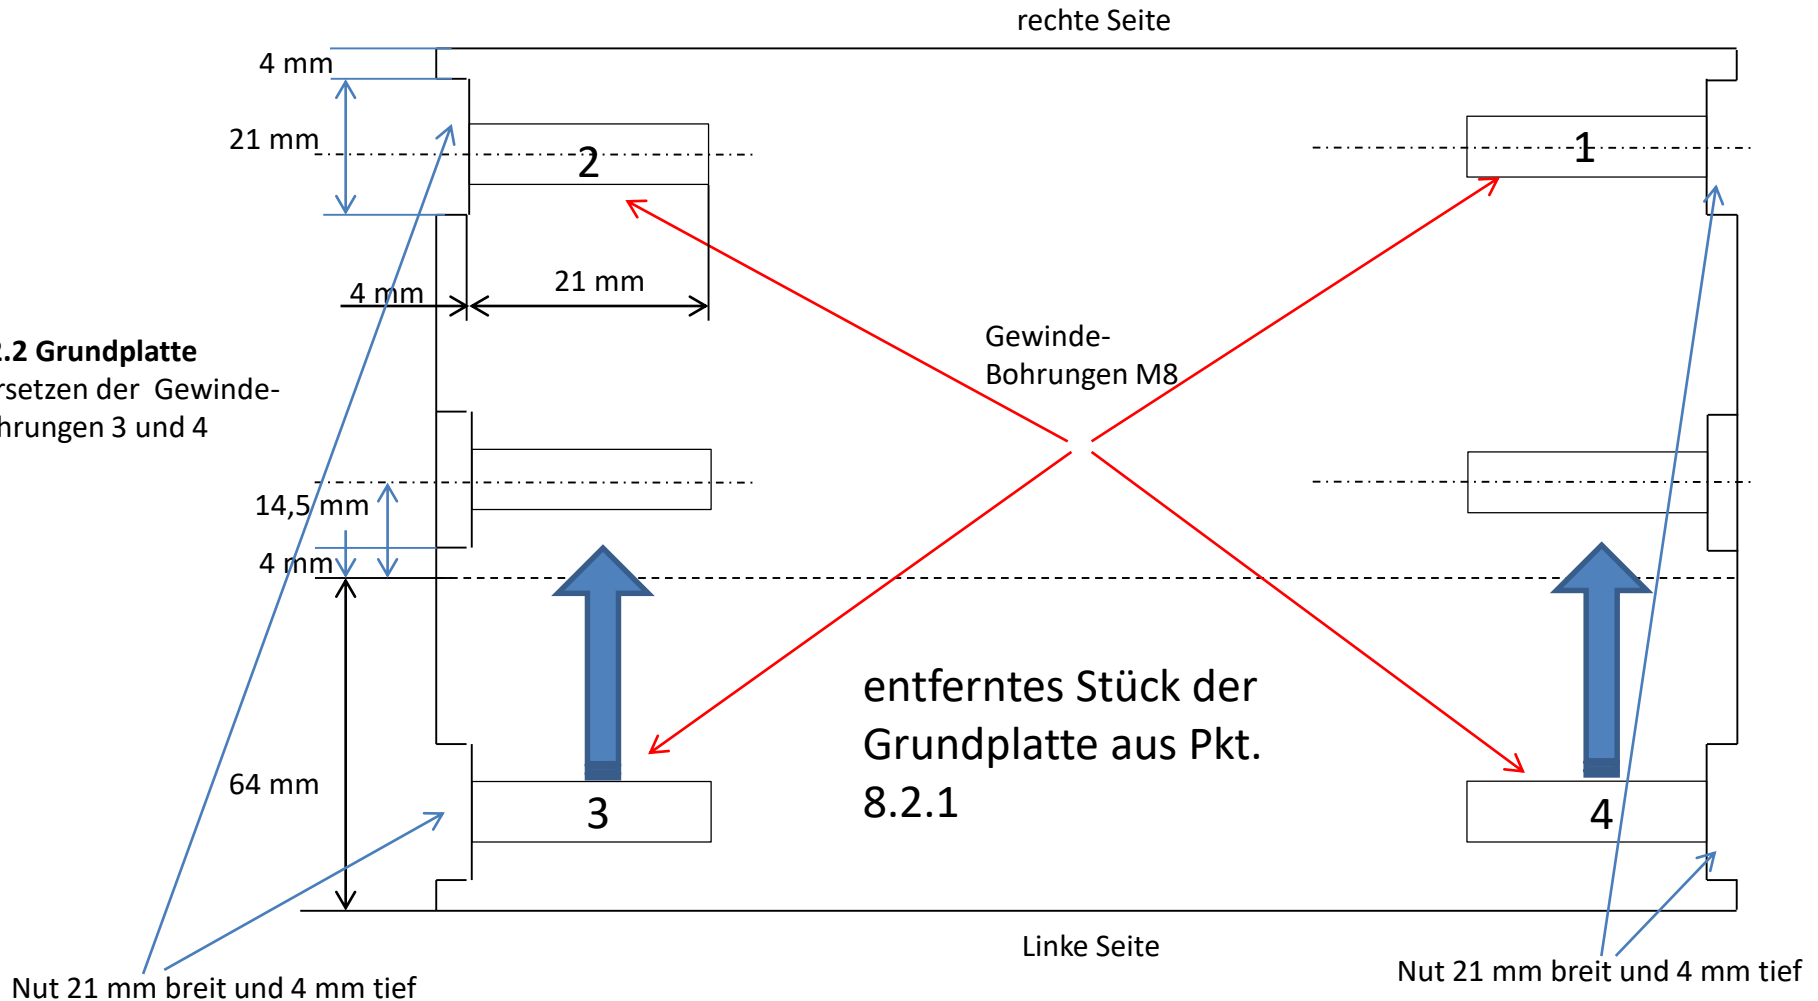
rechte Seite

4 mm

21 mm

2

1

4 mm

21 mm

.2 Grundplatte
rsetzen der Gewinde-
hrungen 3 und 4

Gewinde-
Bohrungen M8

14,5 mm

4 mm

64 mm

3

entferntes Stück der Grundplatte aus Pkt. 8.2.1

4

Linke Seite

Nut 21 mm breit und 4 mm tief

Nut 21 mm breit und 4 mm tief